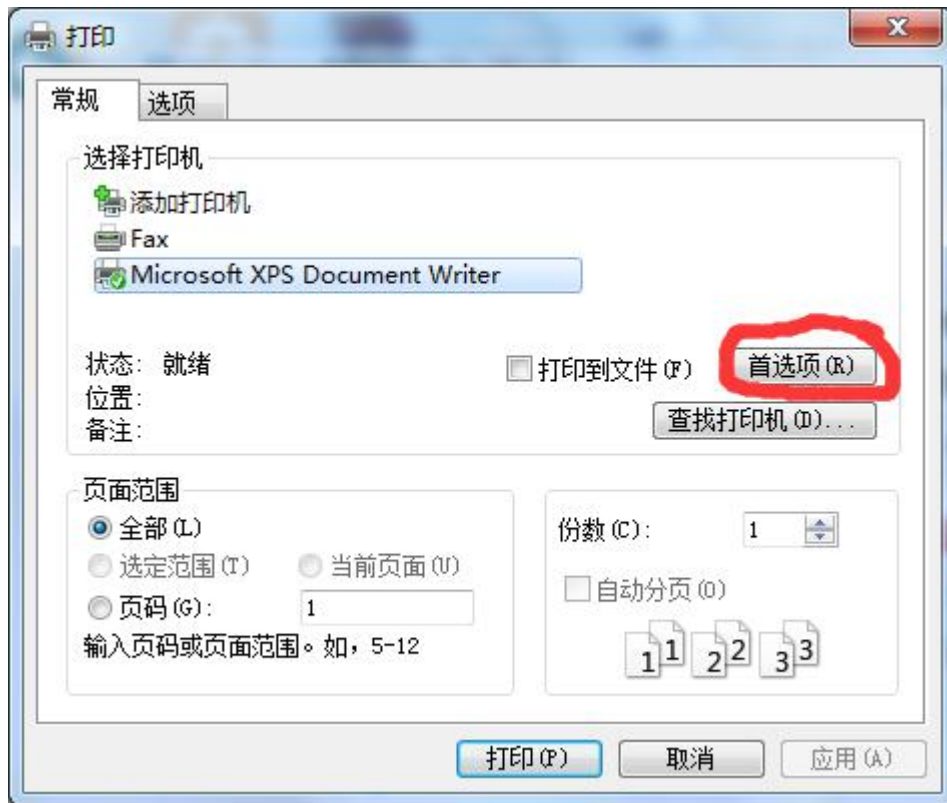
打印

常规 选项

选择打印机

添加打印机
Fax
Microsoft XPS Document Writer

状态: 就绪
位置:
备注:

打印到文件(F)
首选项(R)
查找打印机(D)...

页面范围
全部(L)
选定范围(T)
当前页面(U)
页码(G): 1
输入页码或页面范围。如，5-12

份数(C): 1
自动分页(O)
1 1 2 2 3 3

打印(P) 取消 应用(A)